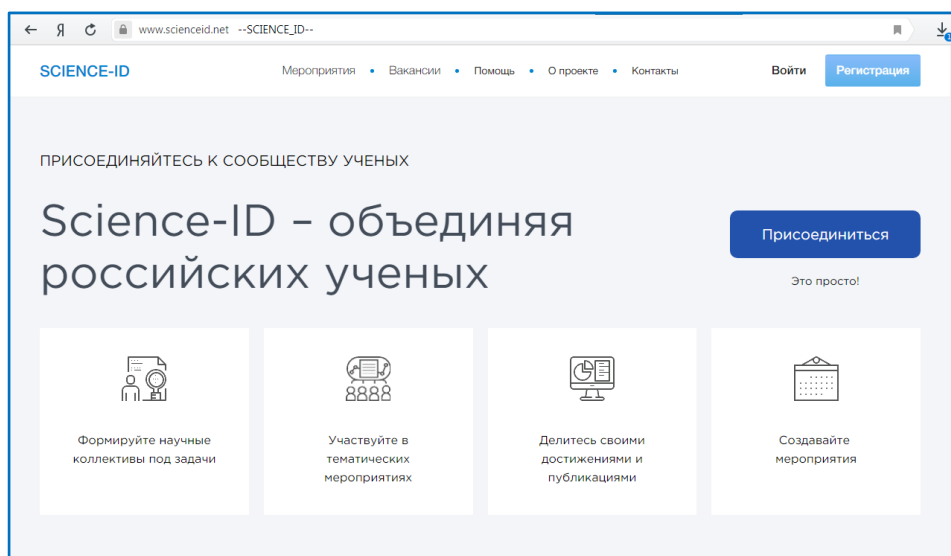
Я www.scienceid.net --SCIENCE_ID--

SCIENCE-ID

Мероприятия • Вакансии • Помощь • О проекте • Контакты

Войти

Регистрация

ПРИСОЕДИНЯЙТЕСЬ К СООБЩЕСТВУ УЧЕНЫХ

Science-ID – объединяя российских ученых

Присоединиться

Это просто!

Формируйте научные коллективы под задачи

Участвуйте в тематических мероприятиях

Делитесь своими достижениями и публикациями

Создавайте мероприятия